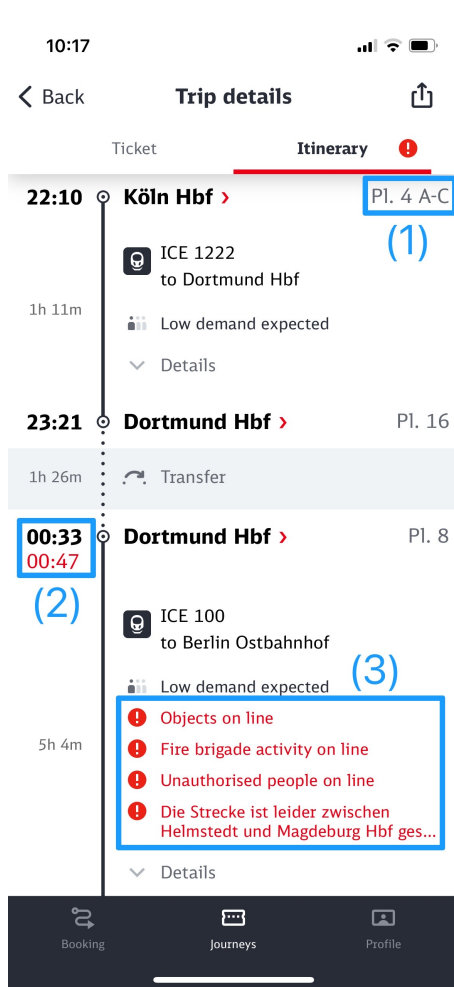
10:17

Back

Trip details

Ticket

Itinerary

22:10 Köln Hbf › Pl. 4 A-C

(1)

ICE 1222
to Dortmund Hbf

1h 11m

Low demand expected

Details

23:21 Dortmund Hbf › Pl. 16

1h 26m Transfer

00:33
00:47

Dortmund Hbf › Pl. 8

(2)

ICE 100
to Berlin Ostbahnhof

(3)

Low demand expected

5h 4m

Objects on line

Fire brigade activity on line

Unauthorised people on line

Die Strecke ist leider zwischen Helmstedt und Magdeburg Hbf ges...

Details

Booking

Journeys

Profile